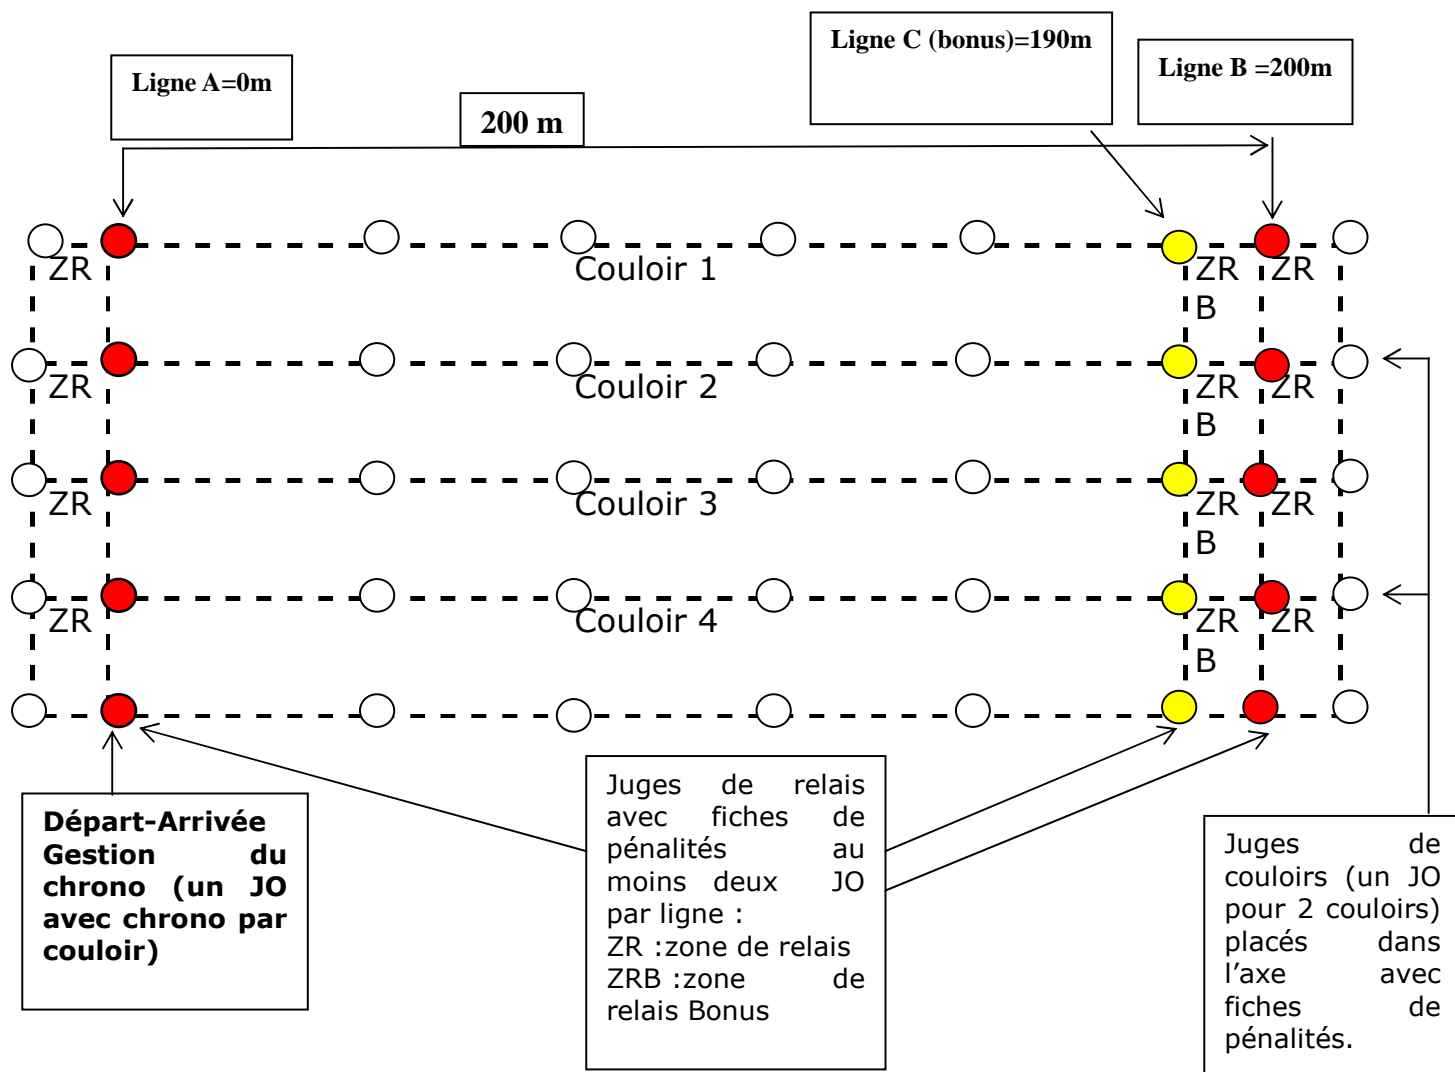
Ligne C (bonus)=190m

Ligne B =200m

Ligne A=0m

200 m

ZR

Couloir 1

ZR B

ZR

ZR

Couloir 2

ZR B

ZR

ZR

Couloir 3

ZR B

ZR

ZR

Couloir 4

ZR B

ZR

Départ-Arrivée Gestion du chrono (un JO avec chrono par couloir)

Juges de relais avec fiches de pénalités au moins deux JO par ligne :
ZR :zone de relais
ZRB :zone de relais Bonus

Juges de couloirs (un JO pour 2 couloirs) placés dans l'axe avec fiches de pénalités.